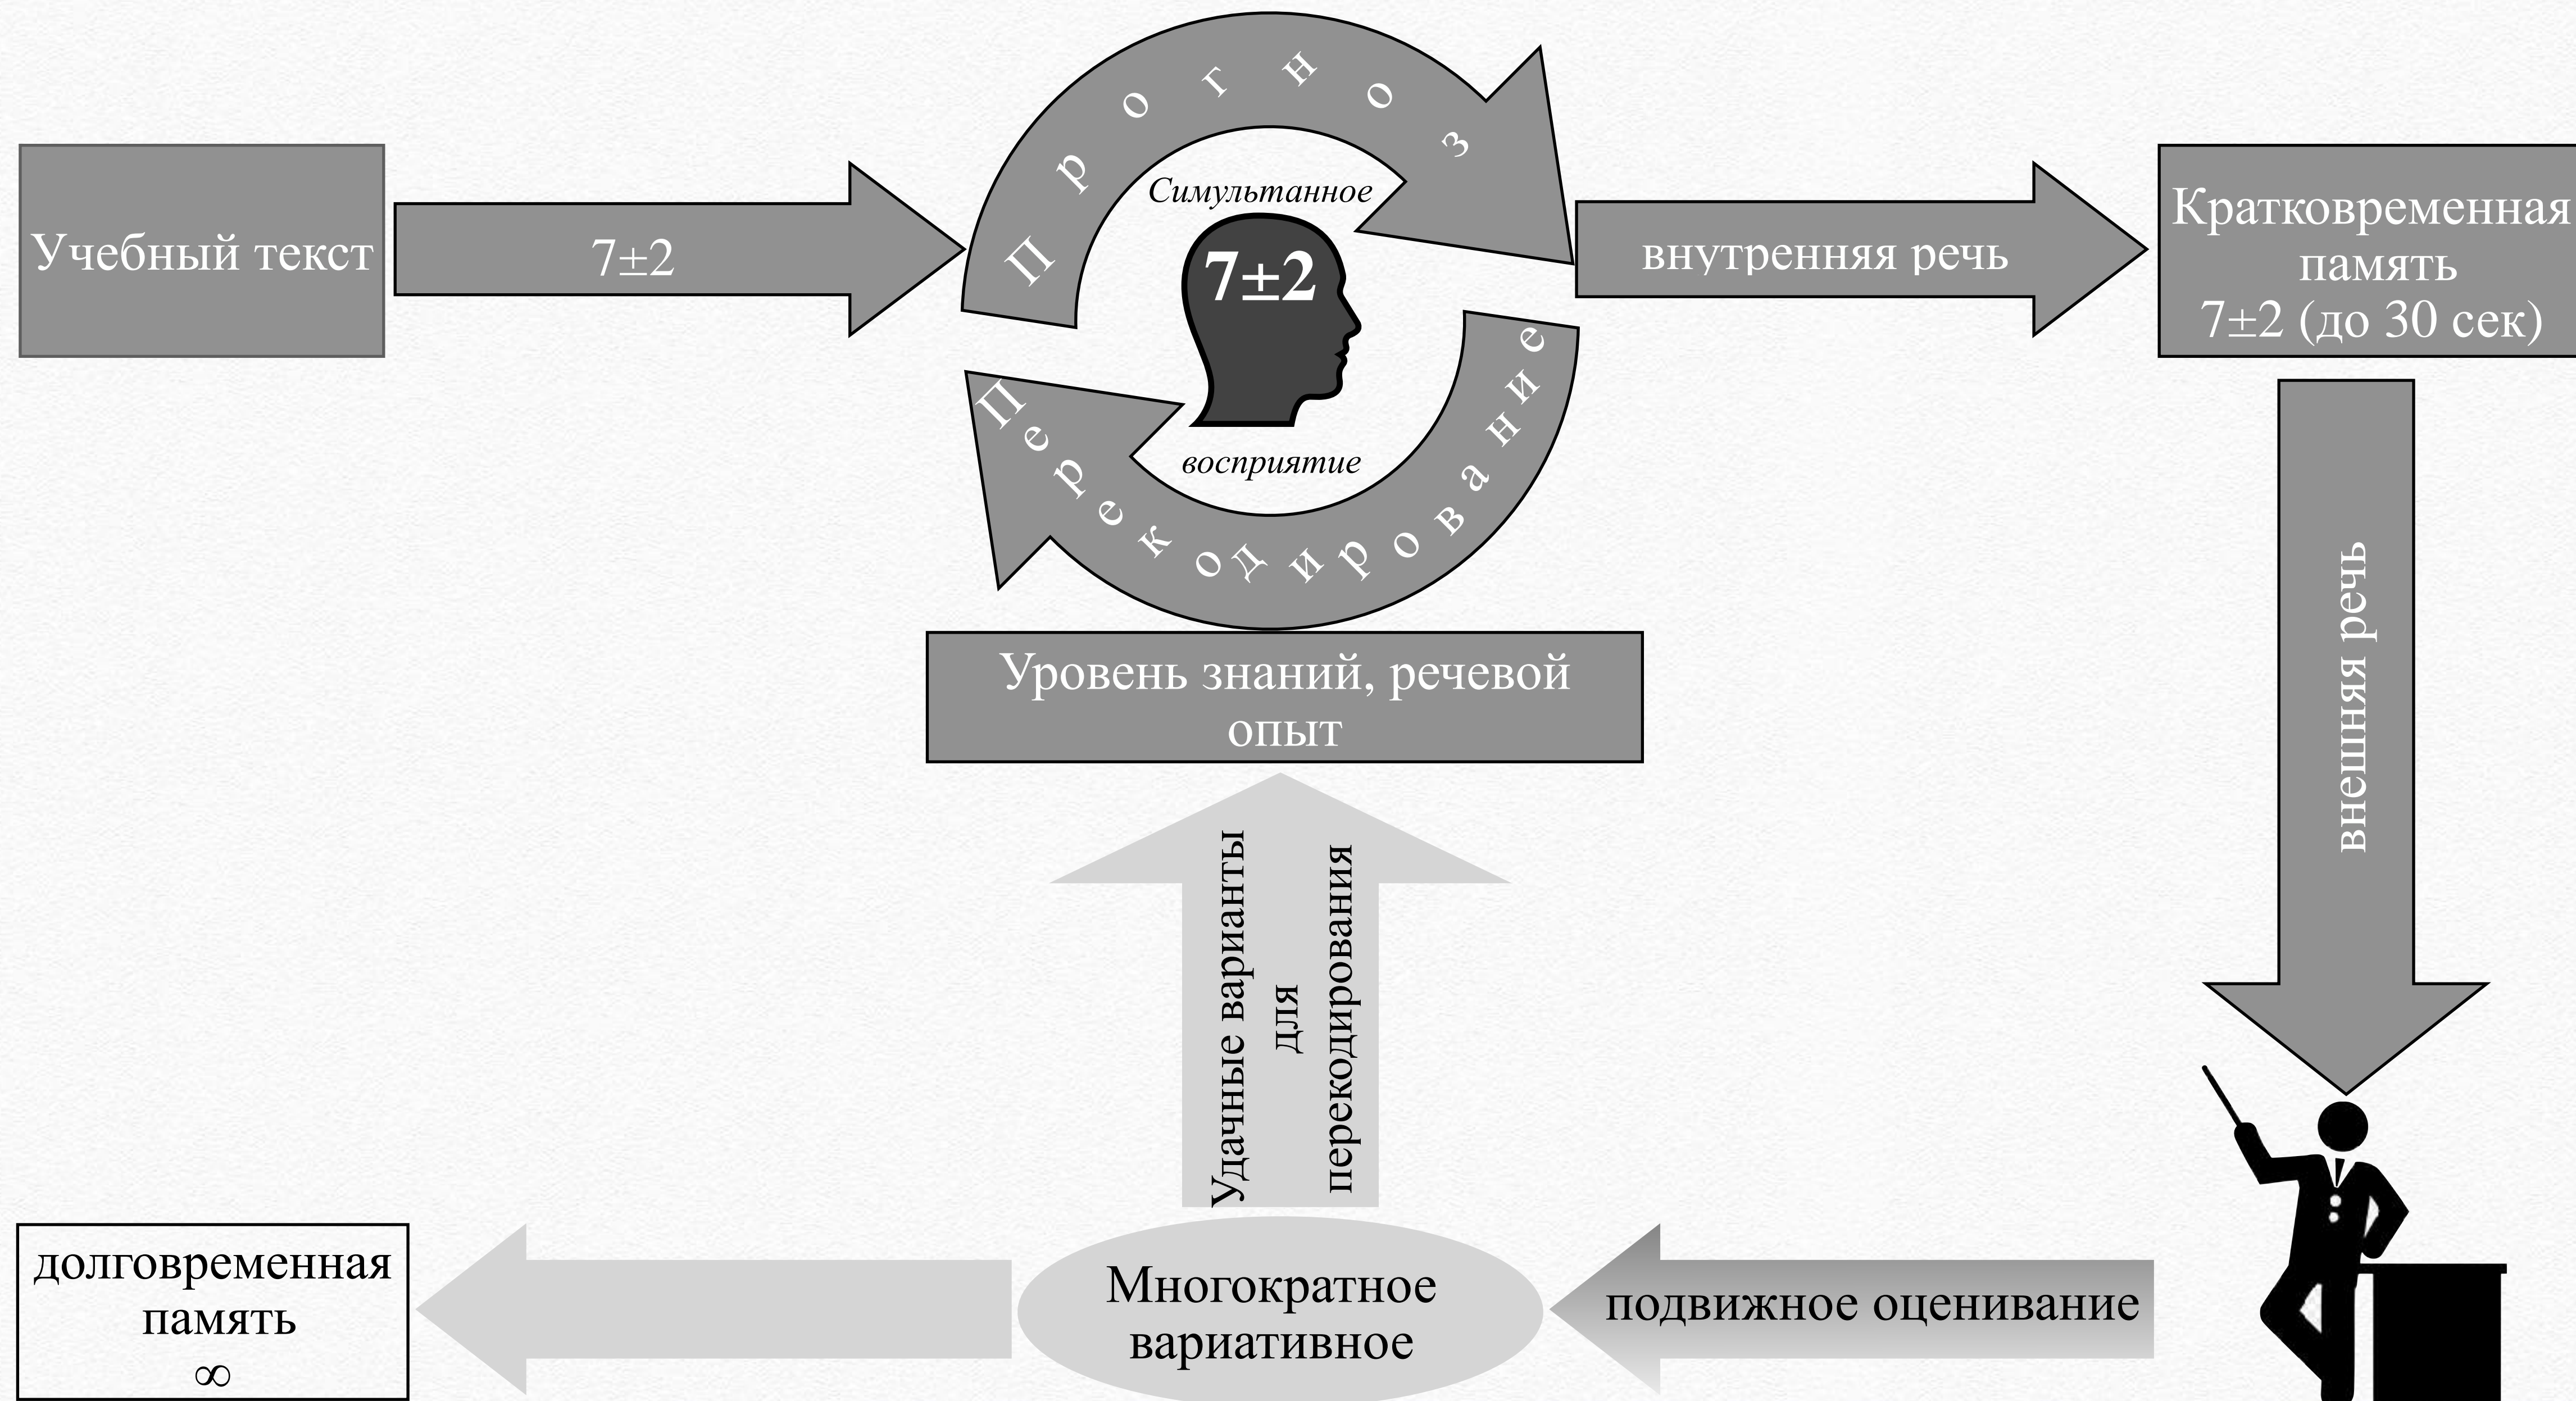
Учебный текст

$7\pm2$

Прогноз

Симультанное

$7\pm2$

восприятие

Перекодирование

внутренняя речь

Кратковременная память $7\pm2$ (до 30 сек)

внешняя речь

Уровень знаний, речевой опыт

Удачные варианты для перекодирования

долговременная память $\infty$

Многократное вариативное

подвижное оценивание